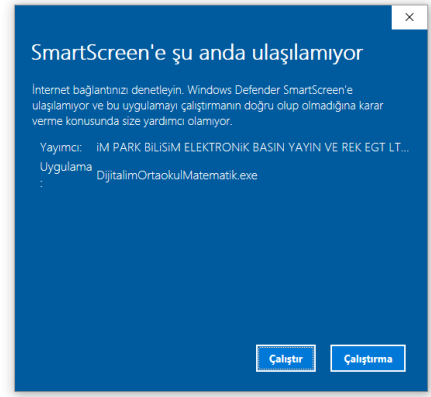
×

SmartScreen'e şu anda ulaşılamıyor

İnternet bağlantınızı denetleyin. Windows Defender SmartScreen'e ulaşılamıyor ve bu uygulamayı çalıştırmanın doğru olup olmadığına karar verme konusunda size yardımcı olamıyor.

Yayımcı: iM PARK BiLiSiM ELEKTRONiK BASIN YAYIN VE REK EGT LT...

Uygulama: DijitalimOrtaokulMatematik.exe

Çalıştır

Çalıştırma